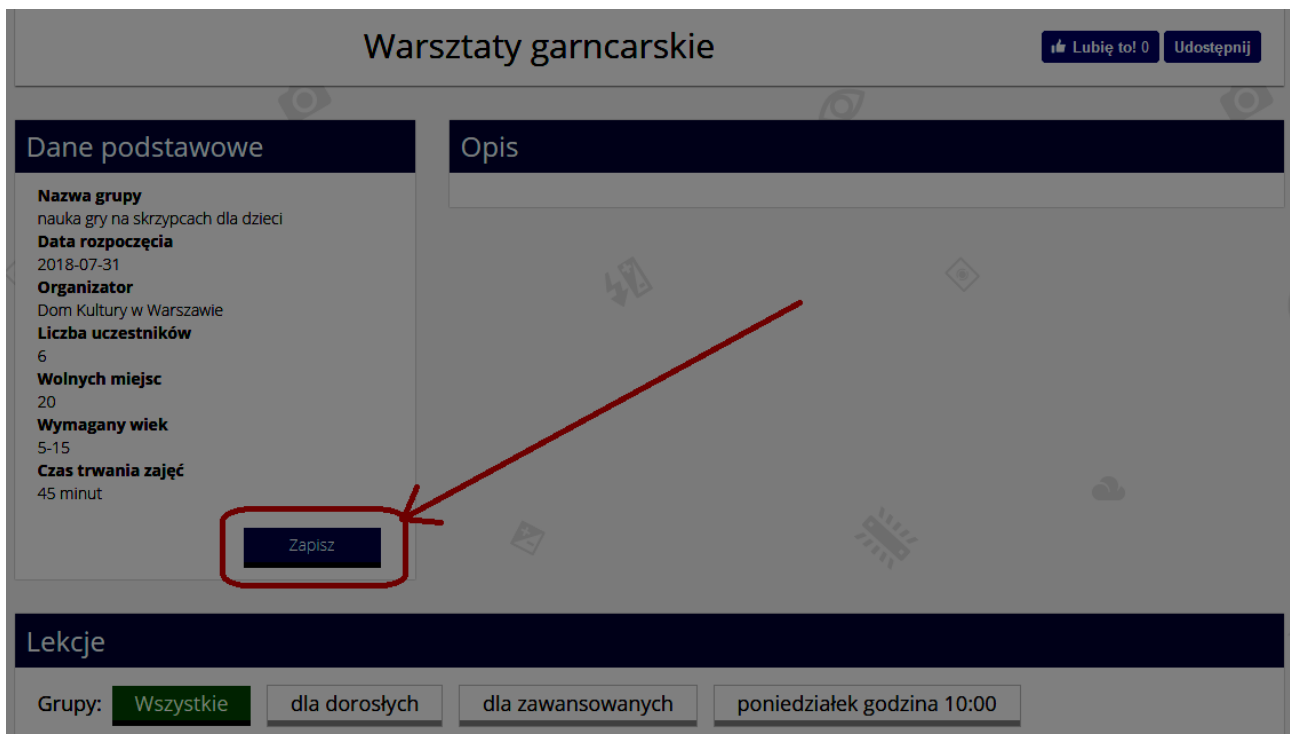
Warsztaty garncarskie

Lubię to! 0 Udostępnij

Dane podstawowe

**Nazwa grupy**
nauka gry na skrzypcach dla dzieci
**Data rozpoczęcia**
2018-07-31
**Organizator**
Dom Kultury w Warszawie
**Liczba uczestników**
6
**Wolnych miejsc**
20
**Wymagany wiek**
5-15
**Czas trwania zajęć**
45 minut

Zapisz

Opis

Lekcje

Grupy: Wszystkie dla dorosłych dla zawansowanych poniedziałek godzina 10:00